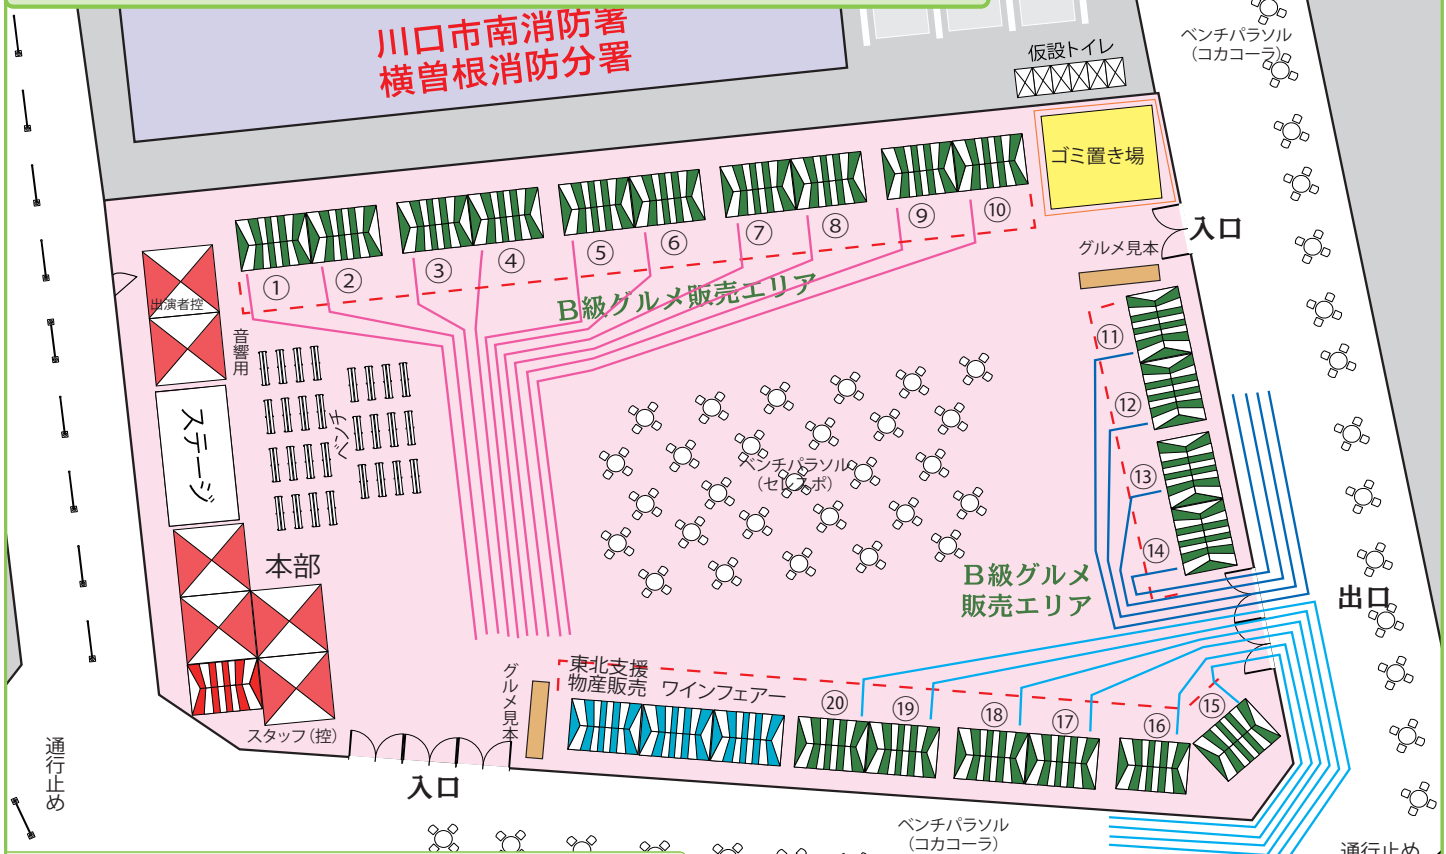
川口市南消防署
横曽根消防分署

仮設トイレ

ベンチパラソル
（コカコーラ）

ゴミ置き場

入口

グルメ見本

⑨ ⑩ ⑦ ⑧ ⑤ ⑥ ③ ④ ① ②

B級グルメ販売エリア

出演者控

音響用

ステージ

ベンチ

ベンチパラソル
（セルスポ）

⑪ ⑫ ⑬ ⑭

B級グルメ
販売エリア

出口

本部

グルメ見本

東北支援
物産販売

ワインフェアー

⑳ ⑲ ⑱ ⑰ ⑯ ⑮

スタッフ（控）

入口

通行止め

ベンチパラソル
（コカコーラ）

通行止め